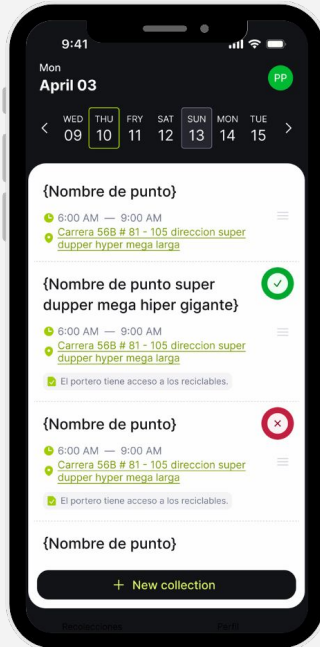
9:41

Mon
April 03

PP

WED 09 THU 10 FRY 11 SAT 12 SUN 13 MON 14 TUE 15

{Nombre de punto}

6:00 AM — 9:00 AM
Carrera 56B # 81 - 105 direccion super dupper hyper mega larga

{Nombre de punto super dupper mega hiper gigante}

6:00 AM — 9:00 AM
Carrera 56B # 81 - 105 direccion super dupper hyper mega larga

El portero tiene acceso a los reciclables.

{Nombre de punto}

6:00 AM — 9:00 AM
Carrera 56B # 81 - 105 direccion super dupper hyper mega larga

El portero tiene acceso a los reciclables.

{Nombre de punto}

+ New collection

Recolecciones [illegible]